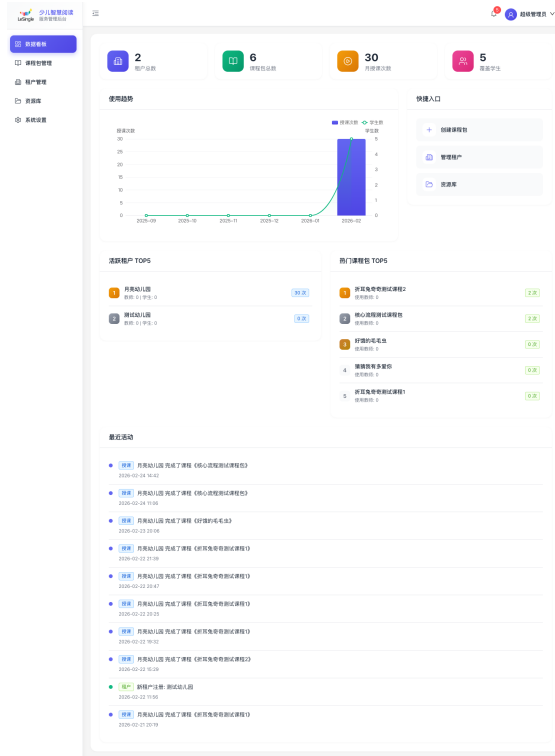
LeSingle 少儿智慧阅读 服务管理后台

资源看板
课程包管理
租户管理
资源库
系统设置

超级管理员

2
租户总数

6
课程包总数

30
完成课程次数

5
覆盖学生

使用趋势

授课次数 学生数

授课次数
学生数

| 30 | 5 |
|---|---|
| 25 | 4 |
| 20 | 3 |
| 15 | 2 |
| 10 | 1 |
| 5 | 0 |
| 0 | |

2025-09 2025-10 2025-11 2025-12 2026-01 2026-02

快捷入口

创建课程包
管理租户
资源库

活跃租户 TOP5

1 丹克幼儿园
教师: 0 | 学生: 0
30 次

2 测试幼儿园
教师: 0 | 学生: 0
0 次

热门课程包 TOP5

1 折耳兔奇奇测试课程2
使用教师: 0
2 次

2 核心流程测试课程包
使用教师: 0
2 次

3 好饿的毛毛虫
使用教师: 0
0 次

4 猜猜我有多爱你
使用教师: 0
0 次

5 折耳兔奇奇测试课程1
使用教师: 0
0 次

最近活动

授课 丹克幼儿园 完成了课程《核心流程测试课程包》
2026-02-24 14:32

授课 丹克幼儿园 完成了课程《核心流程测试课程包》
2026-02-24 11:08

授课 丹克幼儿园 完成了课程《好饿的毛毛虫》
2026-02-23 20:08

授课 丹克幼儿园 完成了课程《折耳兔奇奇测试课程1》
2026-02-22 21:09

授课 丹克幼儿园 完成了课程《折耳兔奇奇测试课程1》
2026-02-22 20:47

授课 丹克幼儿园 完成了课程《折耳兔奇奇测试课程1》
2026-02-22 20:25

授课 丹克幼儿园 完成了课程《折耳兔奇奇测试课程1》
2026-02-22 16:32

授课 丹克幼儿园 完成了课程《折耳兔奇奇测试课程2》
2026-02-22 15:28

租户 新租户注册: 测试幼儿园
2026-02-22 11:50

授课 丹克幼儿园 完成了课程《折耳兔奇奇测试课程1》
2026-02-21 20:19